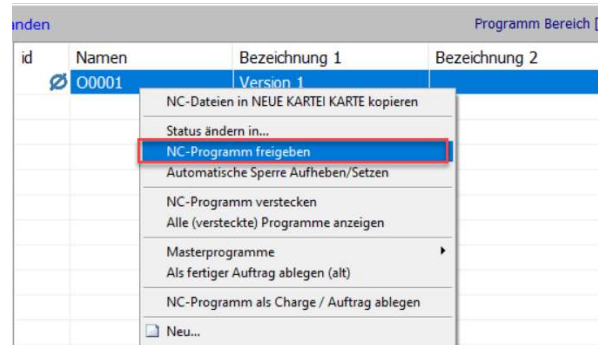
anden

Programm Bereich [

| id | Namen | Bezeichnung 1 | Bezeichnung 2 |
|---|---|---|---|
| ∅ | O0001 | Version 1 | |

NC-Dateien in NEUE KARTEI KARTE kopieren

Status ändern in...

NC-Programm freigeben

Automatische Sperre Aufheben/Setzen

NC-Programm verstecken

Alle (versteckte) Programme anzeigen

Masterprogramme

Als fertiger Auftrag ablegen (alt)

NC-Programm als Charge / Auftrag ablegen

Neu...